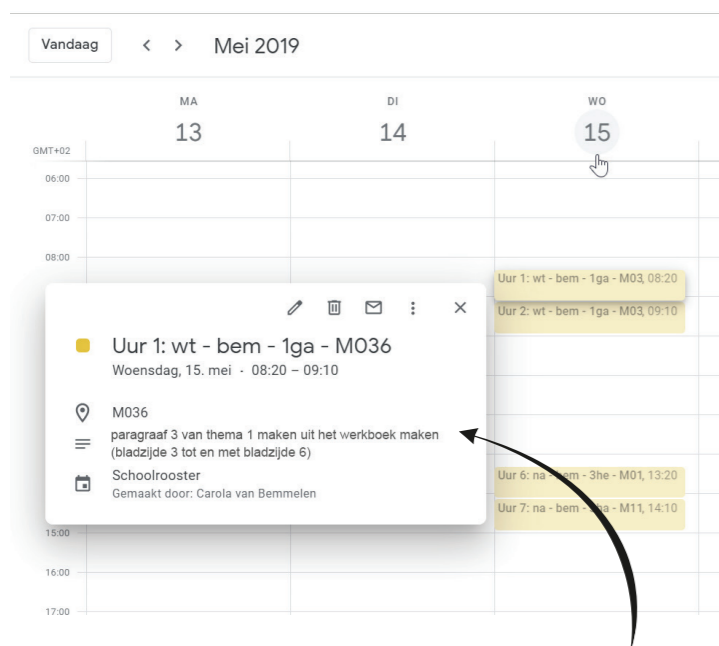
Vandaag < > Mei 2019

MA
13

DI
14

WO
15

GMT+02

06:00

07:00

08:00

Uur 1: wt - bem - 1ga - M03, 08:20

Uur 2: wt - bem - 1ga - M03, 09:10

Uur 1: wt - bem - 1ga - M036
Woensdag, 15. mei · 08:20 – 09:10

M036

paragraaf 3 van thema 1 maken uit het werkboek maken (bladzijde 3 tot en met bladzijde 6)

Schoolrooster
Gemaakt door: Carola van Bemmelen

Uur 6: na - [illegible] - 3he - M01, 13:20

Uur 7: na - bem - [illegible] - M11, 14:10

15:00

16:00

17:00